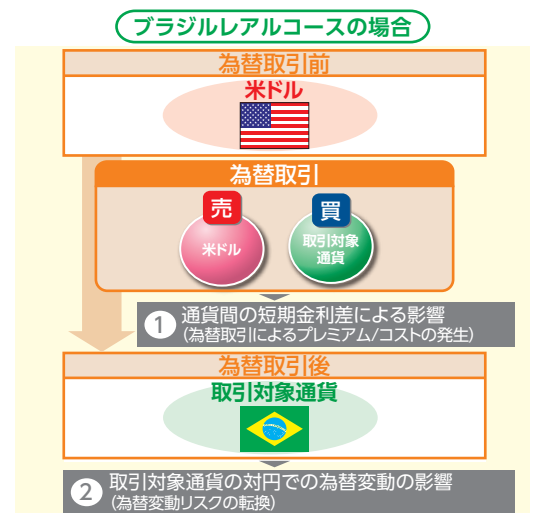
ブラジルレアルコースの場合

為替取引前

米ドル

為替取引

売

米ドル

買

取引対象通貨

1 通貨間の短期金利差による影響
（為替取引によるプレミアム/コストの発生）

為替取引後

取引対象通貨

2 取引対象通貨の対円での為替変動の影響
（為替変動リスクの転換）